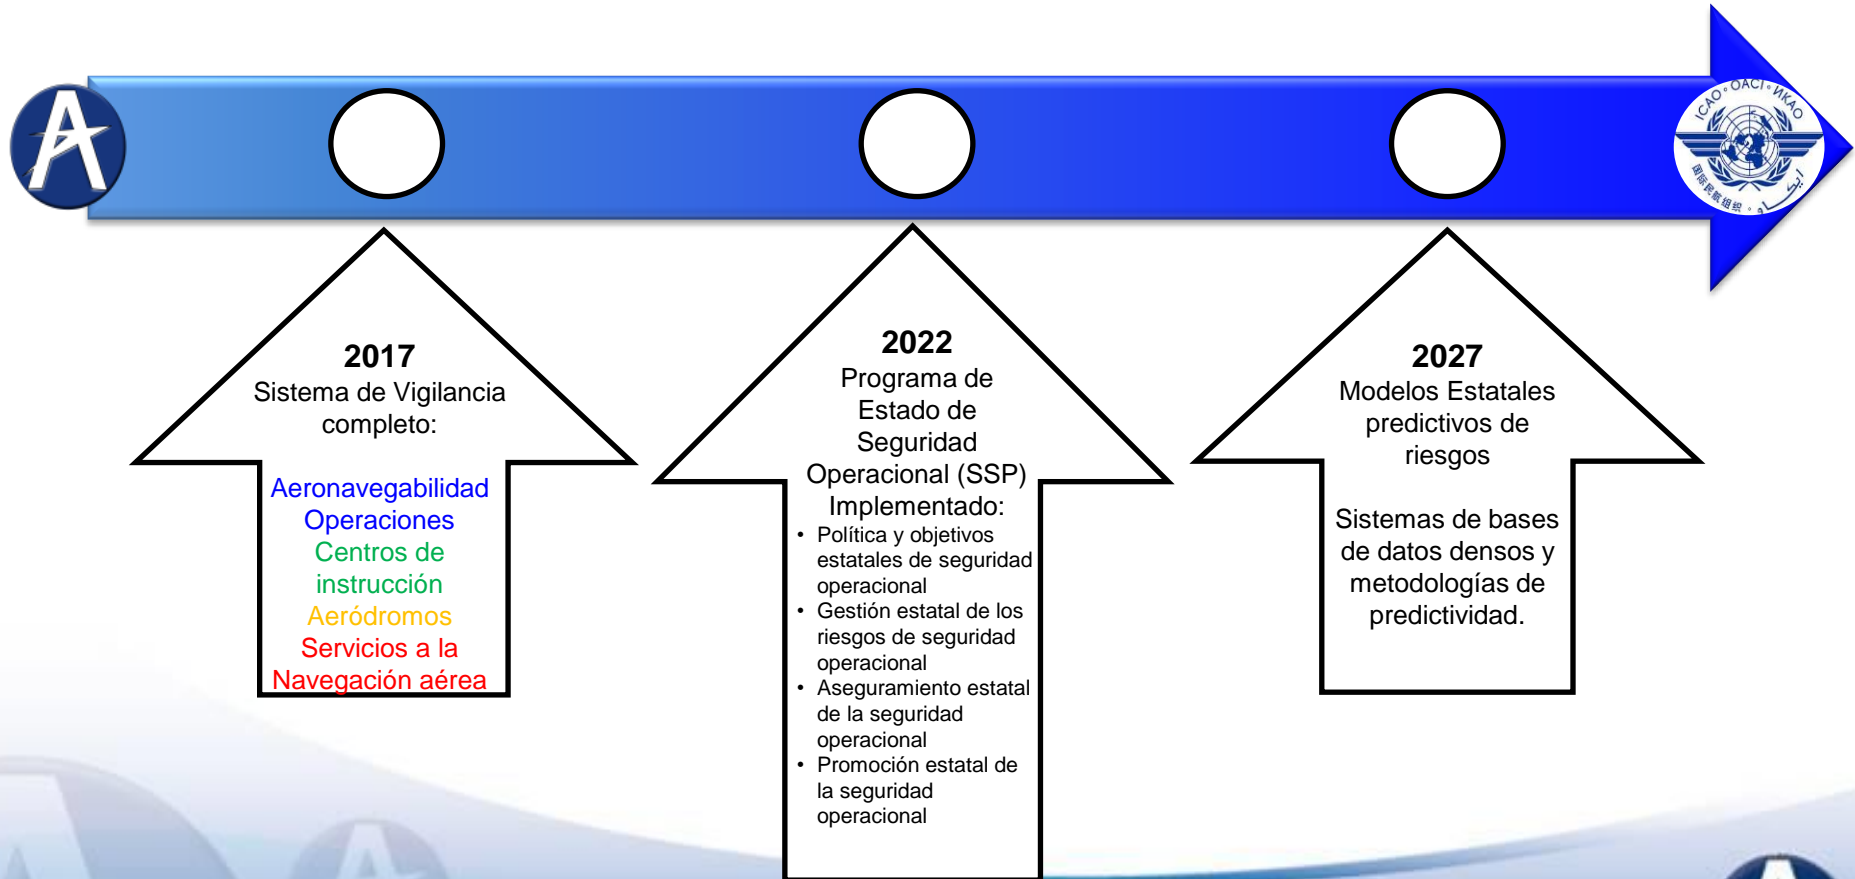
ICAO • OACI • ИКАО

2017
Sistema de Vigilancia completo:

Aeronavegabilidad
Operaciones
Centros de instrucción
Aeródromos
Servicios a la Navegación aérea

2022
Programa de Estado de Seguridad Operacional (SSP) Implementado:

- Política y objetivos estatales de seguridad operacional
- Gestión estatal de los riesgos de seguridad operacional
- Aseguramiento estatal de la seguridad operacional
- Promoción estatal de la seguridad operacional

2027
Modelos Estatales predictivos de riesgos

Sistemas de bases de datos densos y metodologías de predictividad.